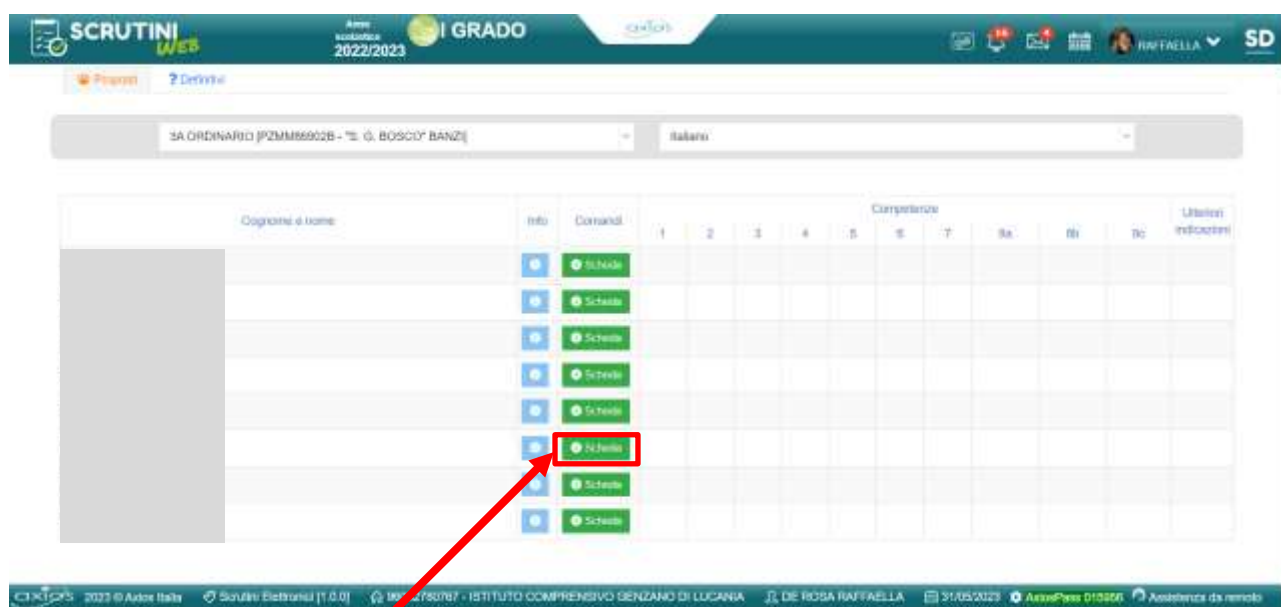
SCRUTINI WEB

Anno scolastico 2022/2023

I GRADO

axios

RAFFAELLA

SD

Proposti ? Definitivi

3A ORDINARIO [PZMM86902B - "S. G. BOSCO" BANZI]

Italiano

| Cognome e nome | Info | Comandi | 1 | 2 | 3 | 4 | 5 | 6 | 7 | 8a | 8b | 8c | Ulteriori indicazioni |
|---|---|---|---|---|---|---|---|---|---|---|---|---|---|
| | | Schede | | | | | | | | | | | |
| | | Schede | | | | | | | | | | | |
| | | Schede | | | | | | | | | | | |
| | | Schede | | | | | | | | | | | |
| | | Schede | | | | | | | | | | | |
| | | Schede | | | | | | | | | | | |
| | | Schede | | | | | | | | | | | |
| | | Schede | | | | | | | | | | | |

Competenze

axios 2023 © Axios Italia   Scrutini Elettronici [1.0.0]   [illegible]780767 - ISTITUTO COMPRENSIVO GENZANO DI LUCANIA   DE ROSA RAFFAELLA   31/05/2023   AxiosPass 0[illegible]   Assistenza da remoto